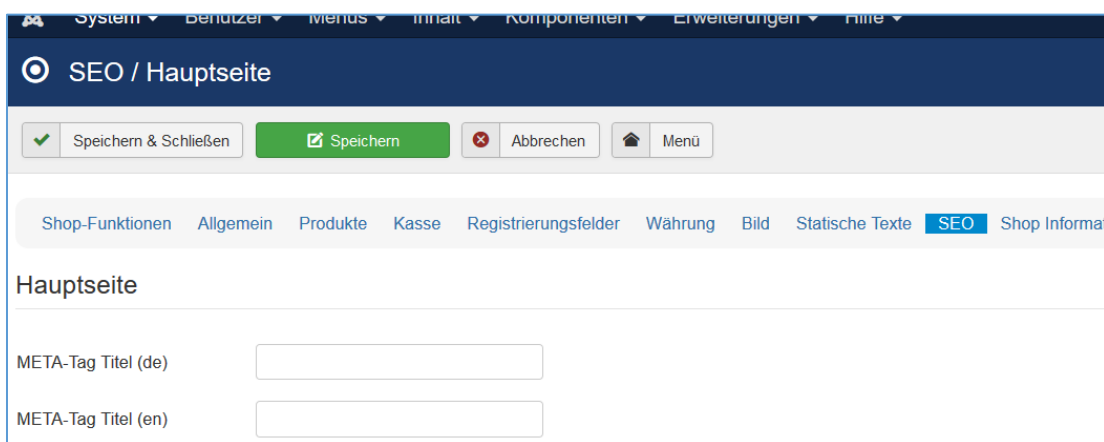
System ▾ Benutzer ▾ Menüs ▾ Inhalt ▾ Komponenten ▾ Erweiterungen ▾ Hilfe ▾

SEO / Hauptseite

Speichern & Schließen
Speichern
Abbrechen
Menü

Shop-Funktionen Allgemein Produkte Kasse Registrierungsfelder Währung Bild Statische Texte SEO Shop Informat

Hauptseite

META-Tag Titel (de)

META-Tag Titel (en)